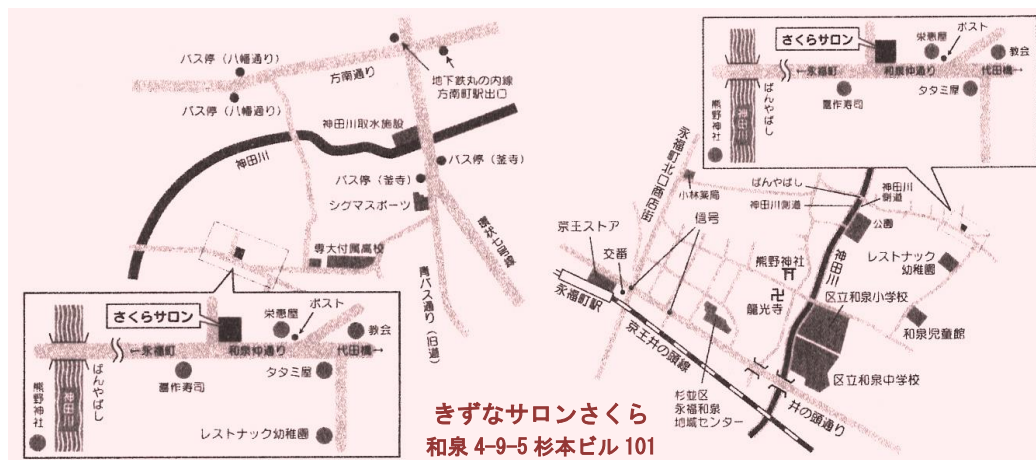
バス停（八幡通り）
方南通り
地下鉄丸の内線
方南町駅出口
バス停（八幡通り）
神田川取水施設
神田川
バス停（釜寺）
バス停（釜寺）
シグマスポーツ
環状七号線
専大付属高校
青バス通り（旧道）
さくらサロン
栄憲屋
ポスト
教会
一条橋
和泉仲通り
代田橋
熊野神社
神田川
ばんやばし
喜作寿司
タタミ屋
レストナック幼稚園

さくらサロン
栄憲屋
ポスト
教会
一条橋
和泉仲通り
代田橋
熊野神社
神田川
ばんやばし
喜作寿司
タタミ屋
永福町北口商店街
小林薬局
ばんやばし
神田川側道
神田川側道
公園
京王ストア
信号
交番
熊野神社
レストナック幼稚園
永福町駅
龍光寺
神田川
区立和泉小学校
和泉児童館
京王井の頭線
杉並区
永福和泉
地域センター
区立和泉中学校
井の頭通り

きずなサロンさくら
和泉 4-9-5 杉本ビル 101